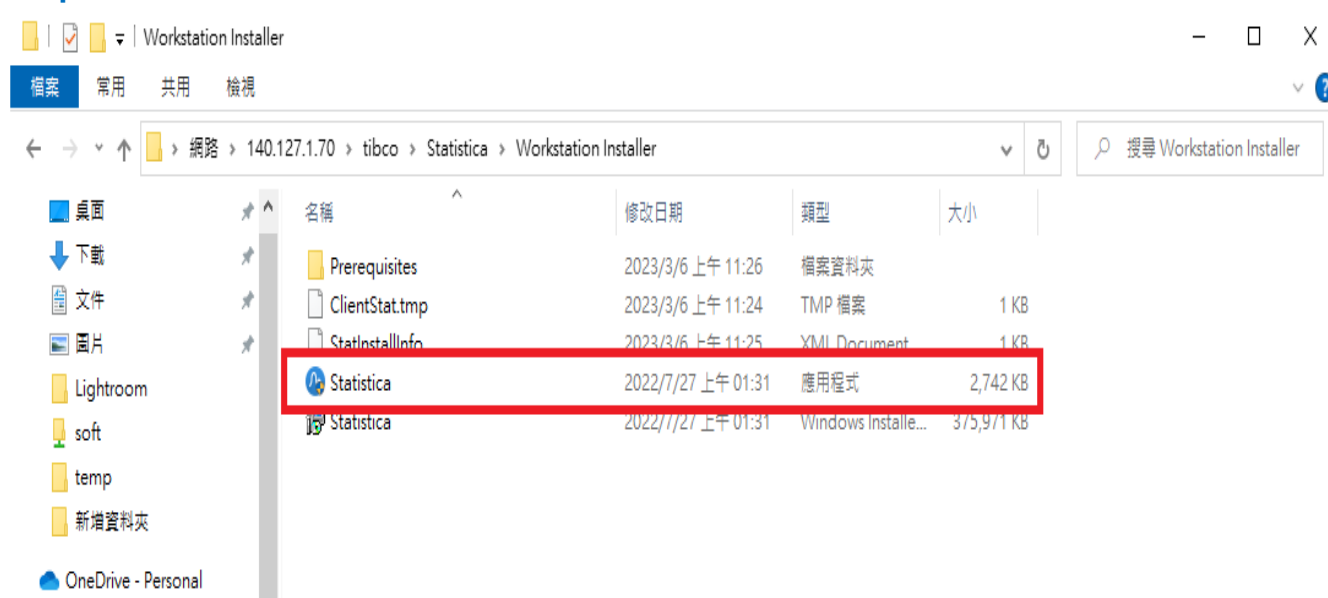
Workstation Installer

檔案 常用 共用 檢視

網路 › 140.127.1.70 › tibco › Statistica › Workstation Installer

搜尋 Workstation Installer

桌面
下載
文件
圖片
Lightroom
soft
temp
新增資料夾
OneDrive - Personal

| 名稱 | 修改日期 | 類型 | 大小 |
|---|---|---|---|
| Prerequisites | 2023/3/6 上午 11:26 | 檔案資料夾 | |
| ClientStat.tmp | 2023/3/6 上午 11:24 | TMP 檔案 | 1 KB |
| StatInstallInfo | 2023/3/6 上午 11:25 | XML Document | 1 KB |
| Statistica | 2022/7/27 上午 01:31 | 應用程式 | 2,742 KB |
| Statistica | 2022/7/27 上午 01:31 | Windows Installe... | 375,971 KB |